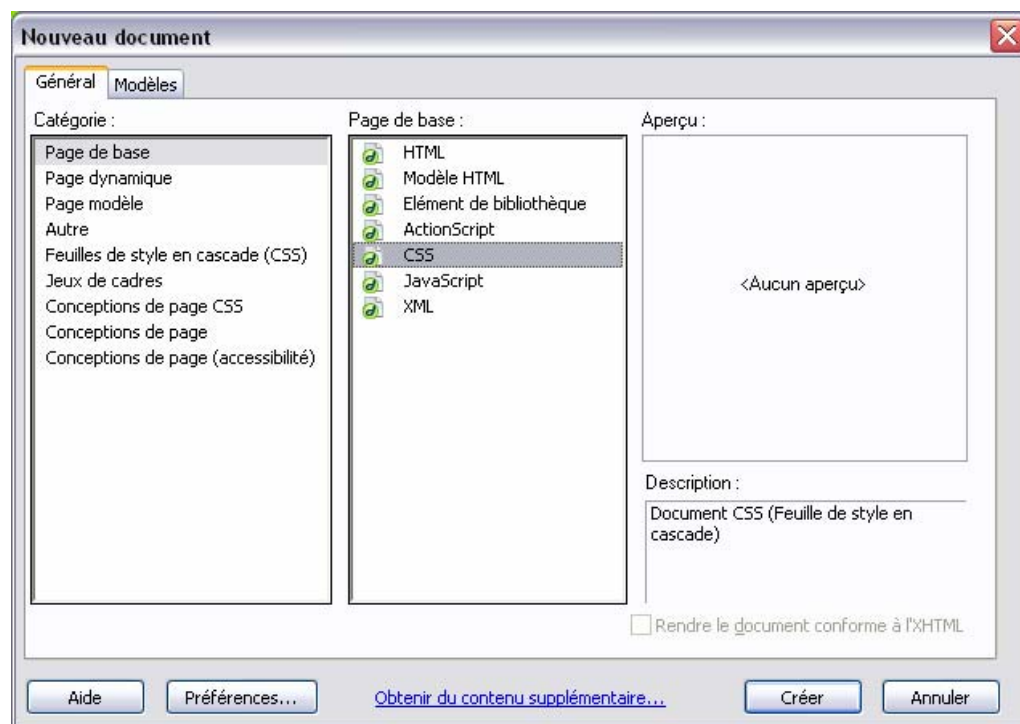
Nouveau document

Général
Modèles

Catégorie :
Page de base
Page dynamique
Page modèle
Autre
Feuilles de style en cascade (CSS)
Jeux de cadres
Conceptions de page CSS
Conceptions de page
Conceptions de page (accessibilité)

Page de base :
HTML
Modèle HTML
Elément de bibliothèque
ActionScript
CSS
JavaScript
XML

Aperçu :
<Aucun aperçu>

Description :
Document CSS (Feuille de style en cascade)

Rendre le document conforme à l'XHTML

Aide
Préférences...
Obtenir du contenu supplémentaire...
Créer
Annuler